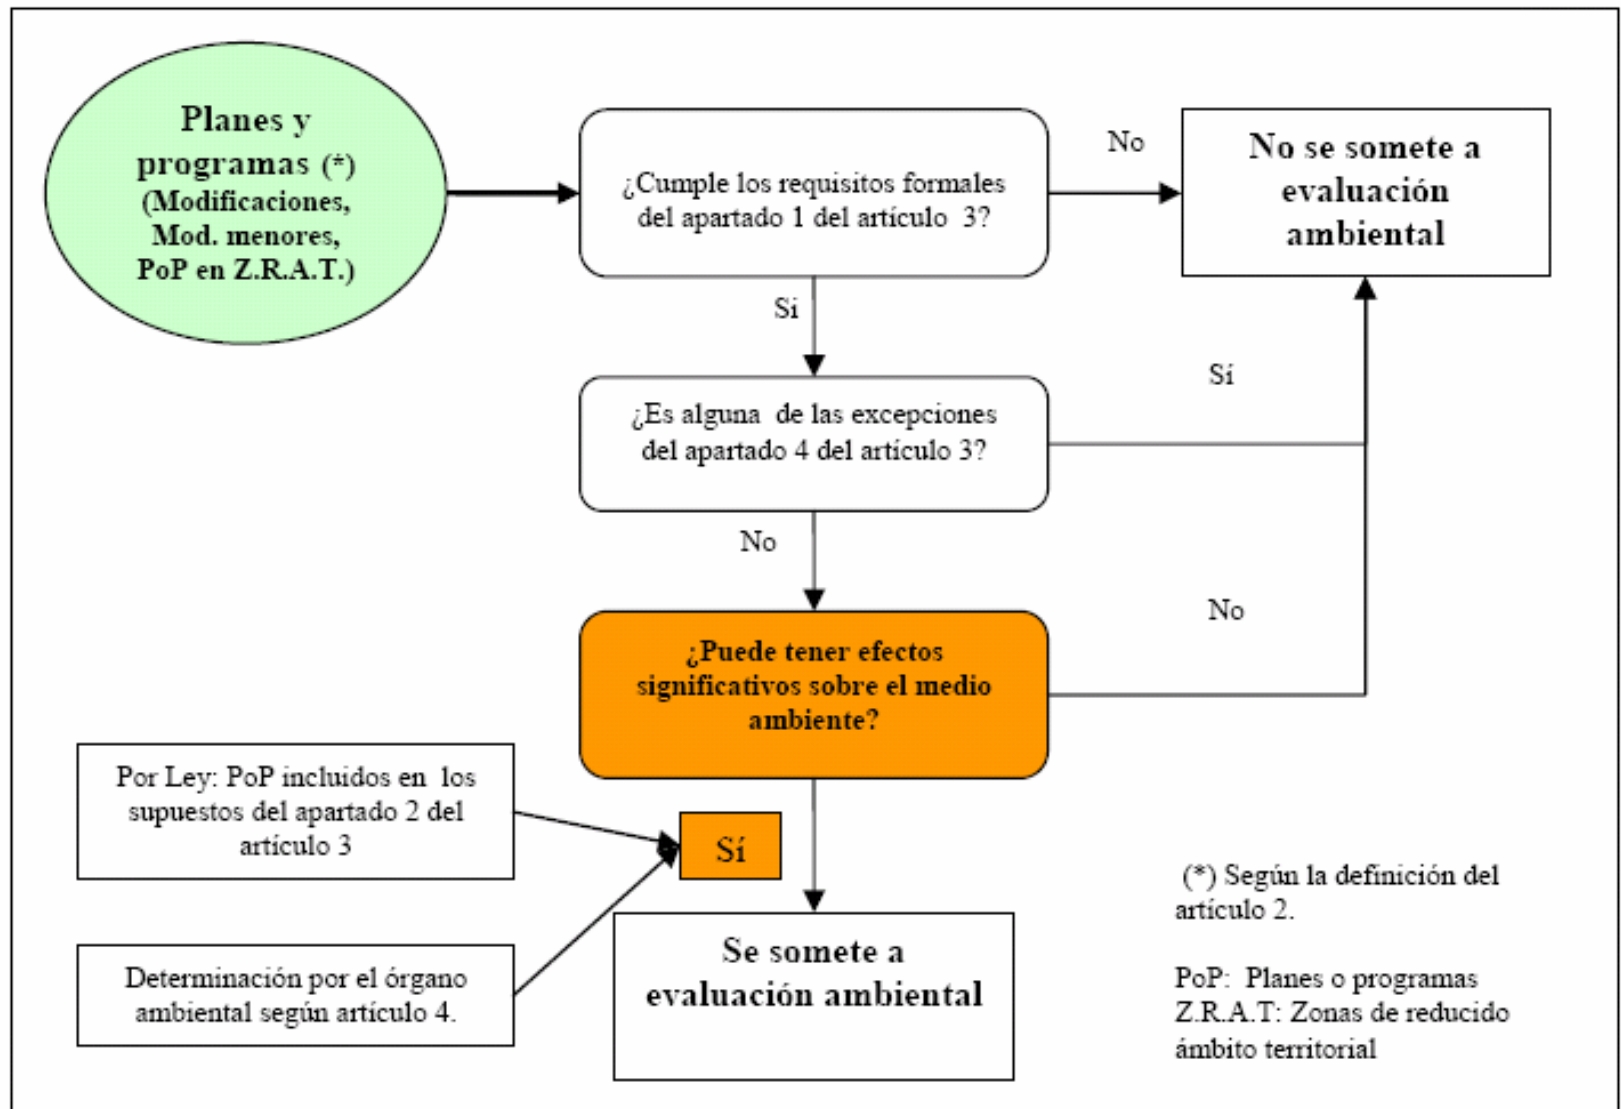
Planes y programas (*) (Modificaciones, Mod. menores, PoP en Z.R.A.T.)

¿Cumple los requisitos formales del apartado 1 del artículo 3?

No

No se somete a evaluación ambiental

Si

¿Es alguna de las excepciones del apartado 4 del artículo 3?

Sí

No

¿Puede tener efectos significativos sobre el medio ambiente?

No

Por Ley: PoP incluidos en los supuestos del apartado 2 del artículo 3

Sí

Determinación por el órgano ambiental según artículo 4.

Se somete a evaluación ambiental

(*) Según la definición del artículo 2.

PoP: Planes o programas
Z.R.A.T: Zonas de reducido ámbito territorial